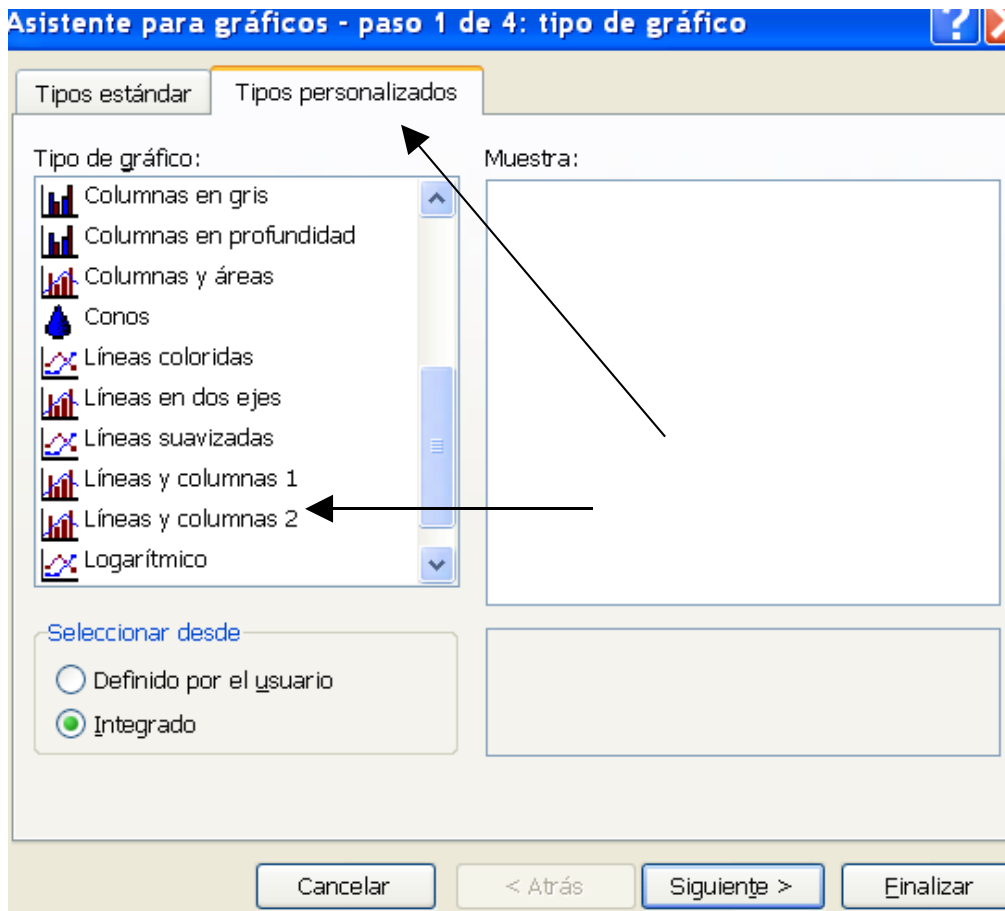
Asistente para gráficos - paso 1 de 4: tipo de gráfico

Tipos estándar
Tipos personalizados

Tipo de gráfico:
Columnas en gris
Columnas en profundidad
Columnas y áreas
Conos
Líneas coloridas
Líneas en dos ejes
Líneas suavizadas
Líneas y columnas 1
Líneas y columnas 2
Logarítmico

Muestra:

Seleccionar desde
Definido por el usuario
Integrado

Cancelar
< Atrás
Siguiente >
Finalizar